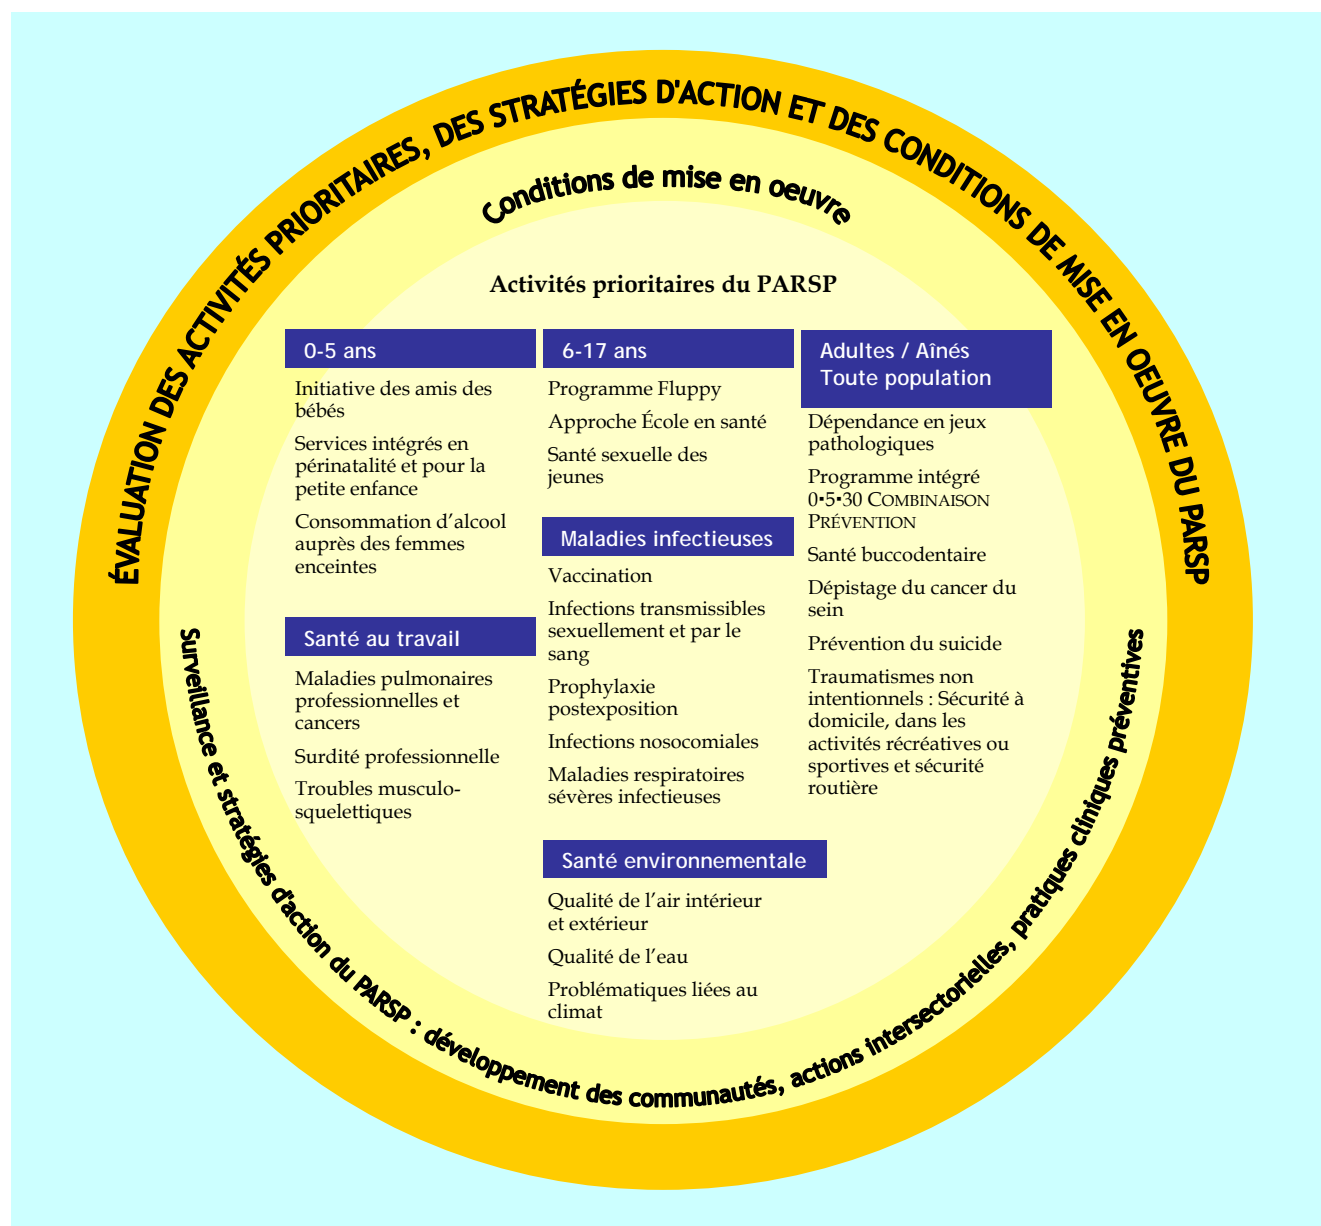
ÉVALUATION DES ACTIVITÉS PRIORITAIRES, DES STRATÉGIES D'ACTION ET DES CONDITIONS DE MISE EN OEUVRE DU PARSP

Conditions de mise en oeuvre

Activités prioritaires du PARSP

0-5 ans

Initiative des amis des bébés

Services intégrés en périnatalité et pour la petite enfance

Consommation d'alcool auprès des femmes enceintes

Santé au travail

Maladies pulmonaires professionnelles et cancers

Surdité professionnelle

Troubles musculo-squelettiques

6-17 ans

Programme Fluppy

Approche École en santé

Santé sexuelle des jeunes

Maladies infectieuses

Vaccination

Infections transmissibles sexuellement et par le sang

Prophylaxie postexposition

Infections nosocomiales

Maladies respiratoires sévères infectieuses

Santé environnementale

Qualité de l'air intérieur et extérieur

Qualité de l'eau

Problématiques liées au climat

Adultes / Aînés
Toute population

Dépendance en jeux pathologiques

Programme intégré 0•5•30 COMBINAISON PRÉVENTION

Santé buccodentaire

Dépistage du cancer du sein

Prévention du suicide

Traumatismes non intentionnels : Sécurité à domicile, dans les activités récréatives ou sportives et sécurité routière

Surveillance et stratégies d'action du PARSP : développement des communautés, actions intersectorielles, pratiques cliniques préventives